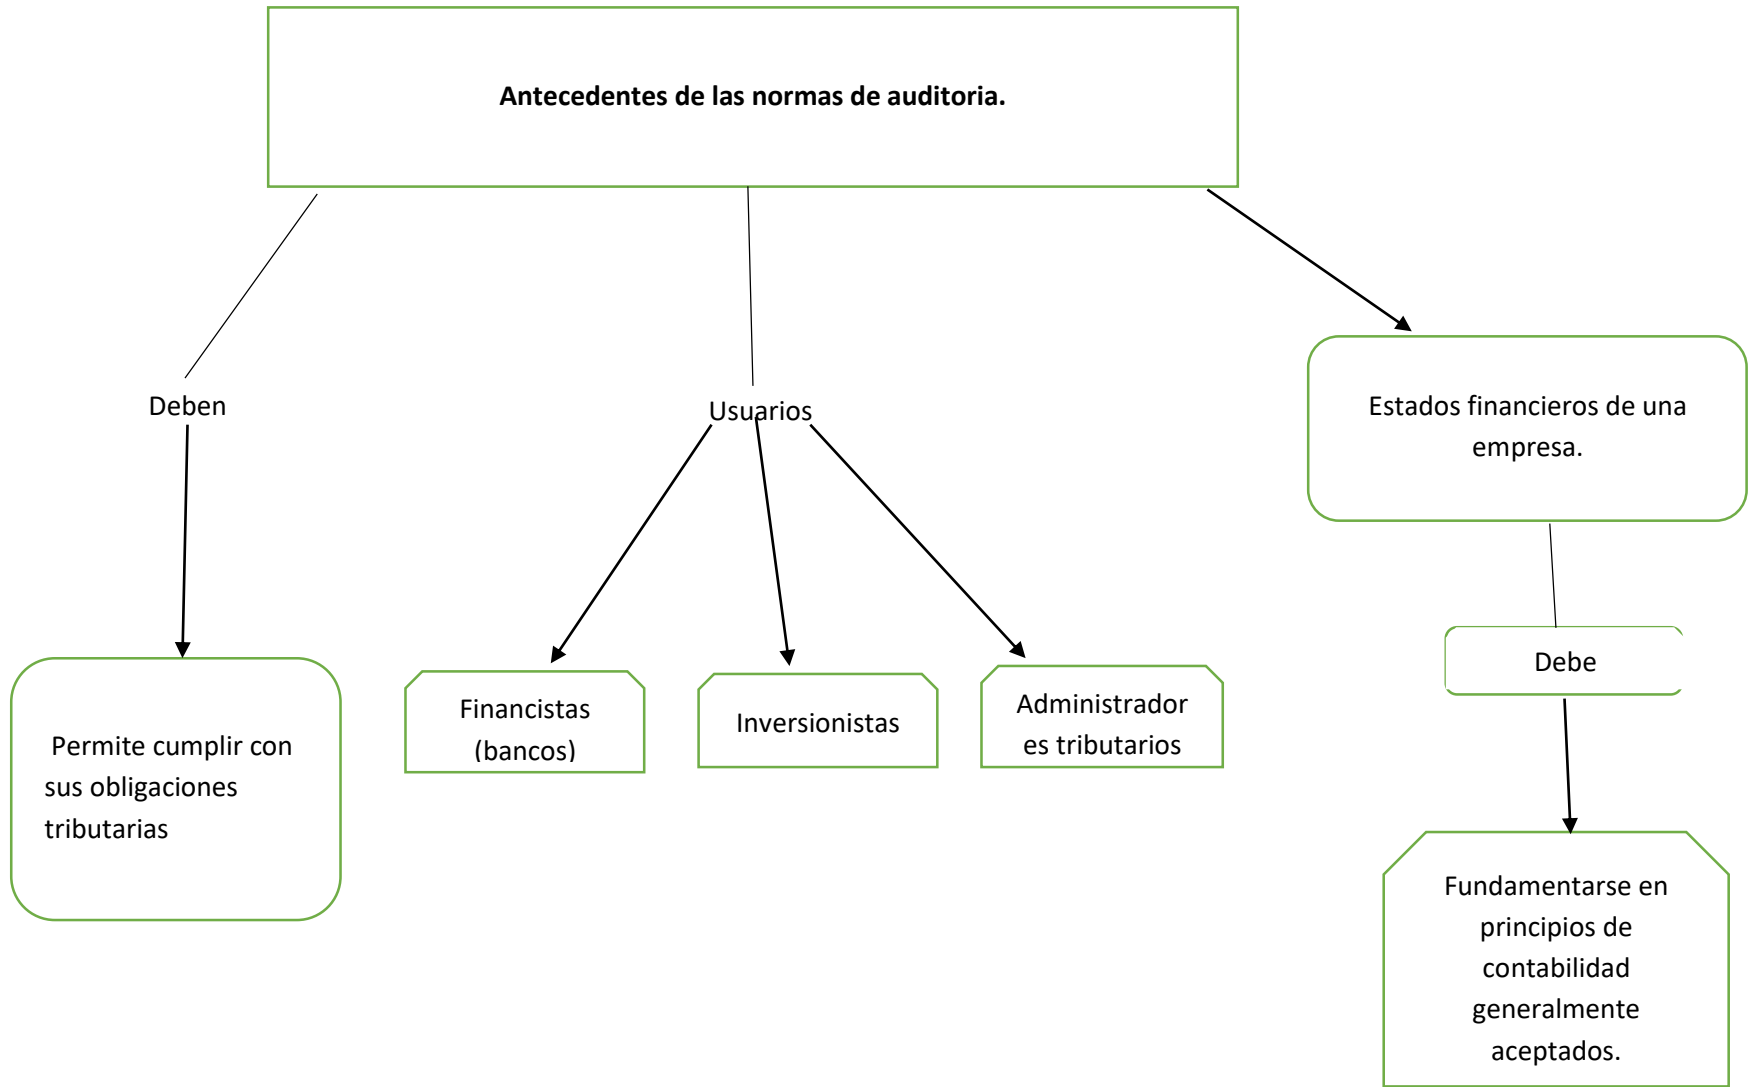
**Antecedentes de las normas de auditoria.**

Deben

Permite cumplir con sus obligaciones tributarias

Usuarios

Financistas (bancos)

Inversionistas

Administradores tributarios

Estados financieros de una empresa.

Debe

Fundamentarse en principios de contabilidad generalmente aceptados.